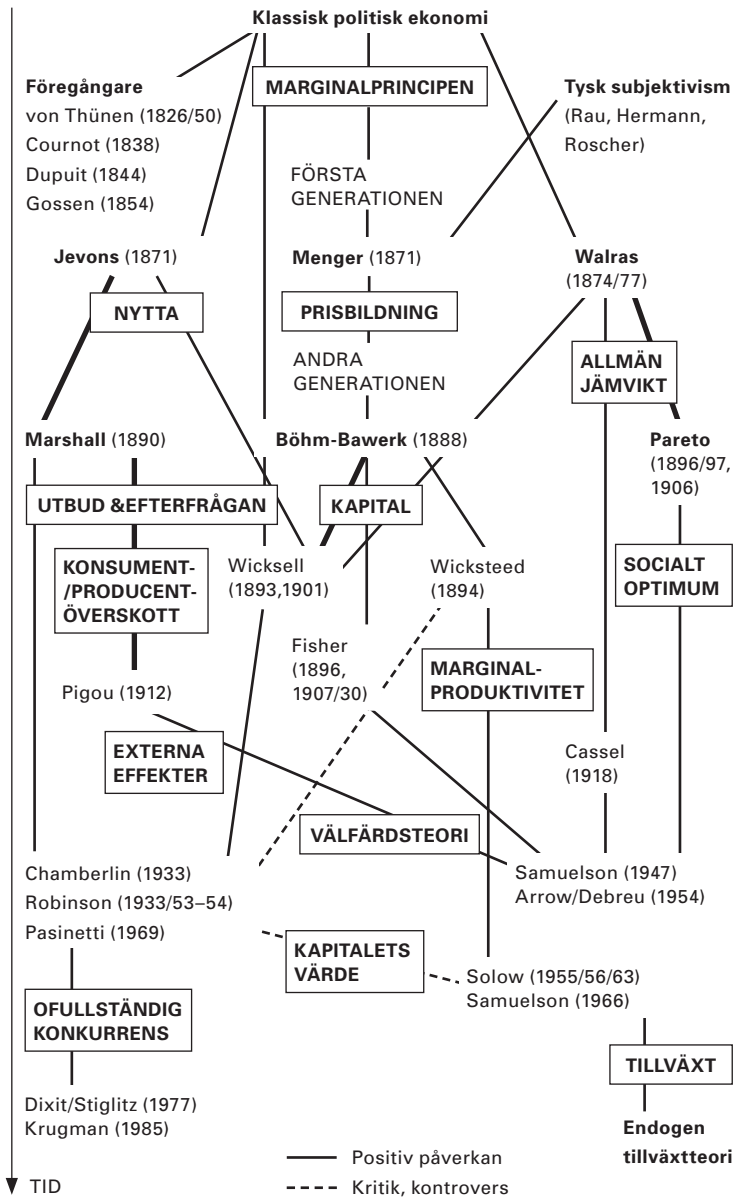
Klassisk politisk ekonomi

Föregångare
von Thünen (1826/50)
Cournot (1838)
Dupuit (1844)
Gossen (1854)

MARGINALPRINCIPEN

Tysk subjektivism
(Rau, Hermann, Roscher)

FÖRSTA GENERATIONEN

Jevons (1871)

Menger (1871)

Walras (1874/77)

NYTTA

PRISBILDNING

ANDRA GENERATIONEN

ALLMÄN JÄMVIKT

Marshall (1890)

Böhm-Bawerk (1888)

Pareto (1896/97, 1906)

UTBUD &EFTERFRÅGAN

KAPITAL

KONSUMENT-/PRODUCENT-ÖVERSKOTT

Wicksell (1893,1901)

Wicksteed (1894)

SOCIALT OPTIMUM

Fisher (1896, 1907/30)

MARGINAL-PRODUKTIVITET

Pigou (1912)

EXTERNA EFFEKTER

Cassel (1918)

VÄLFÄRDSTEORI

Chamberlin (1933)
Robinson (1933/53–54)
Pasinetti (1969)

Samuelson (1947)
Arrow/Debreu (1954)

KAPITALETS VÄRDE

Solow (1955/56/63)
Samuelson (1966)

OFULLSTÄNDIG KONKURRENS

TILLVÄXT

Dixit/Stiglitz (1977)
Krugman (1985)

Endogen tillväxtteori

Positiv påverkan
Kritik, kontrovers

TID